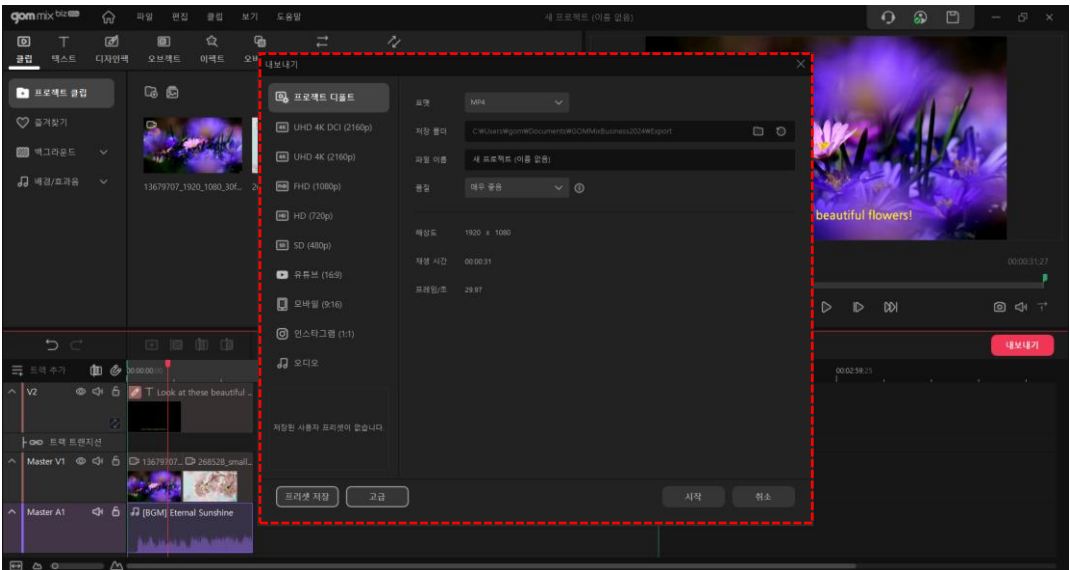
gom mix biz

파일 편집 클립 보기 도움말

새 프로젝트 (이름 없음)

클립 텍스트 디자인팩 오브젝트 이펙트 오

프로젝트 클립
즐겨찾기
백그라운드
배경/효과음

13679707_1920_1080_30f...

내보내기

프로젝트 디폴트
UHD 4K DCI (2160p)
UHD 4K (2160p)
FHD (1080p)
HD (720p)
SD (480p)
유튜브 (16:9)
모바일 (9:16)
인스타그램 (1:1)
오디오

저장된 사용자 프리셋이 없습니다.

포맷 MP4
저장 폴더 C:₩Users₩gom₩Documents₩GOMMixBusiness2024₩Export
파일 이름 새 프로젝트 (이름 없음)
품질 매우 좋음

해상도 1920 x 1080
재생 시간 00:00:31
프레임/초 29.97

프리셋 저장 고급 시작 취소

beautiful flowers!

00:00:31.27

내보내기

트랙 추가
00:00:00.00
00:02:58.25

V2
Look at these beautiful ...
트랙 트랜지션
Master V1
13679707... 268528_small...
Master A1
[BGM] Eternal Sunshine